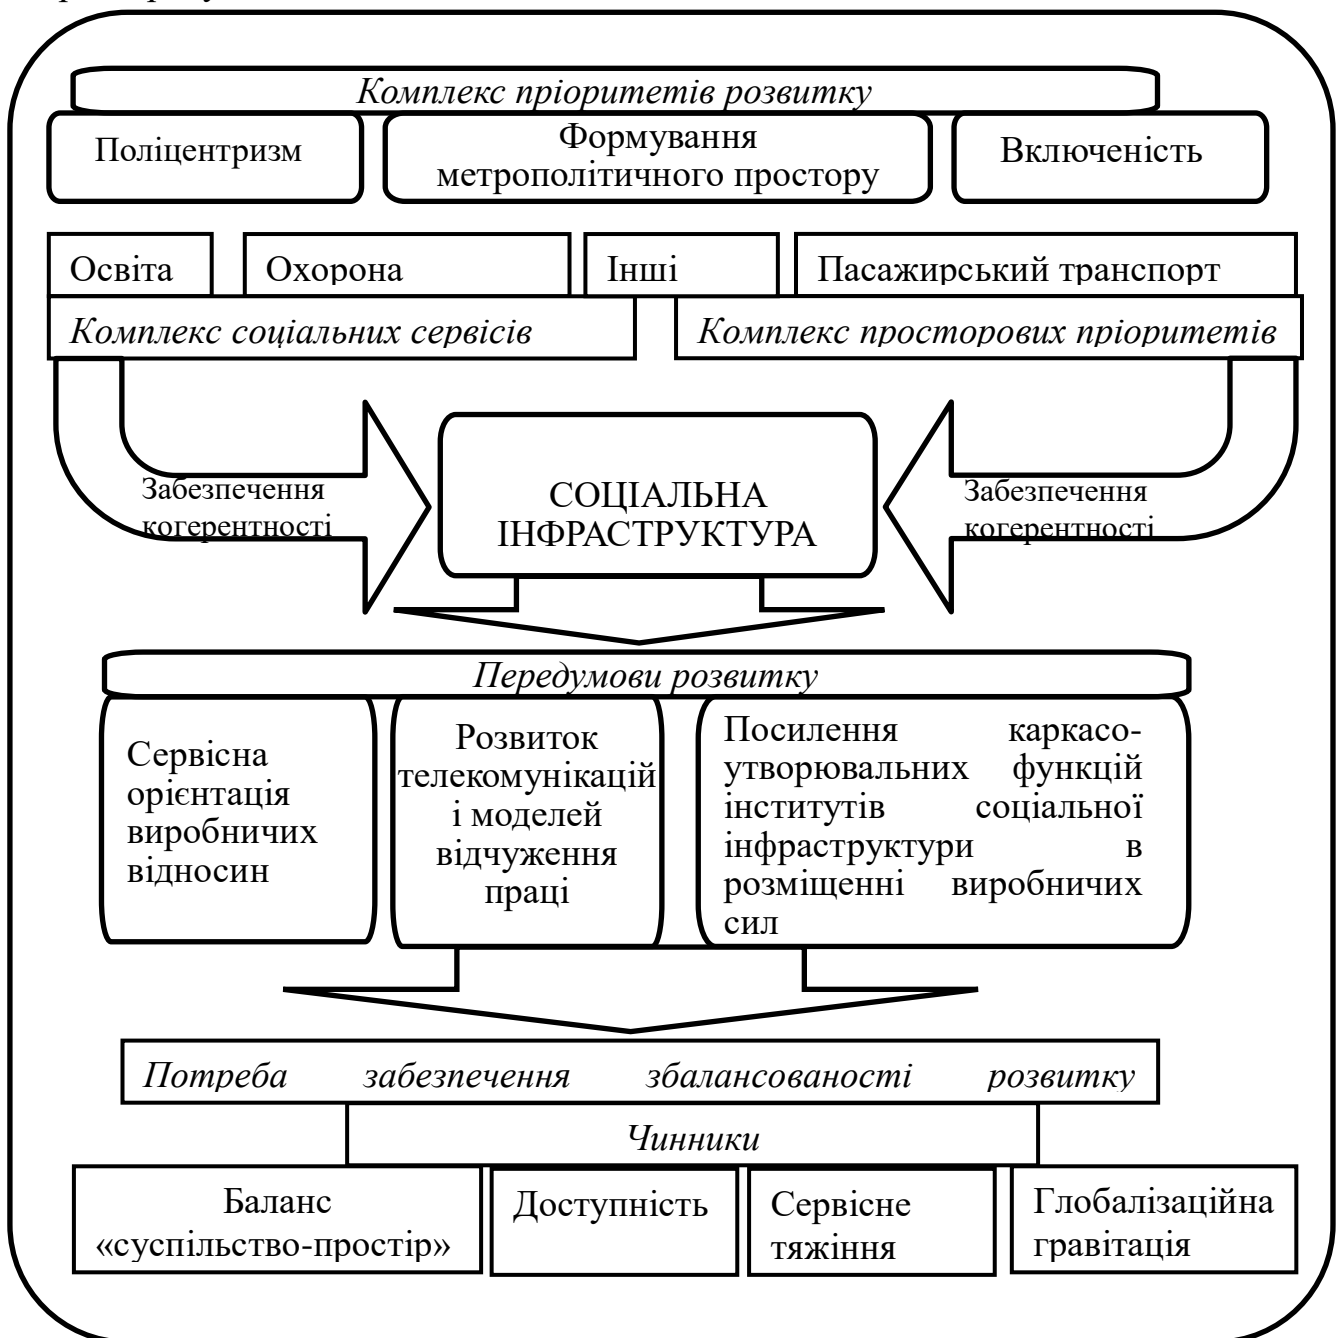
Комплекс пріоритетів розвитку

Поліцентризм

Формування метрополітичного простору

Включеність

Освіта

Охорона

Інші

Пасажирський транспорт

Комплекс соціальних сервісів

Комплекс просторових пріоритетів

Забезпечення когерентності

СОЦІАЛЬНА ІНФРАСТРУКТУРА

Забезпечення когерентності

Передумови розвитку

Сервісна орієнтація виробничих відносин

Розвиток телекомунікацій і моделей відчуження праці

Посилення каркасо-утворювальних функцій інститутів соціальної інфраструктури в розміщенні виробничих сил

Потреба забезпечення збалансованості розвитку

Чинники

Баланс «суспільство-простір»

Доступність

Сервісне тяжіння

Глобалізаційна гравітація